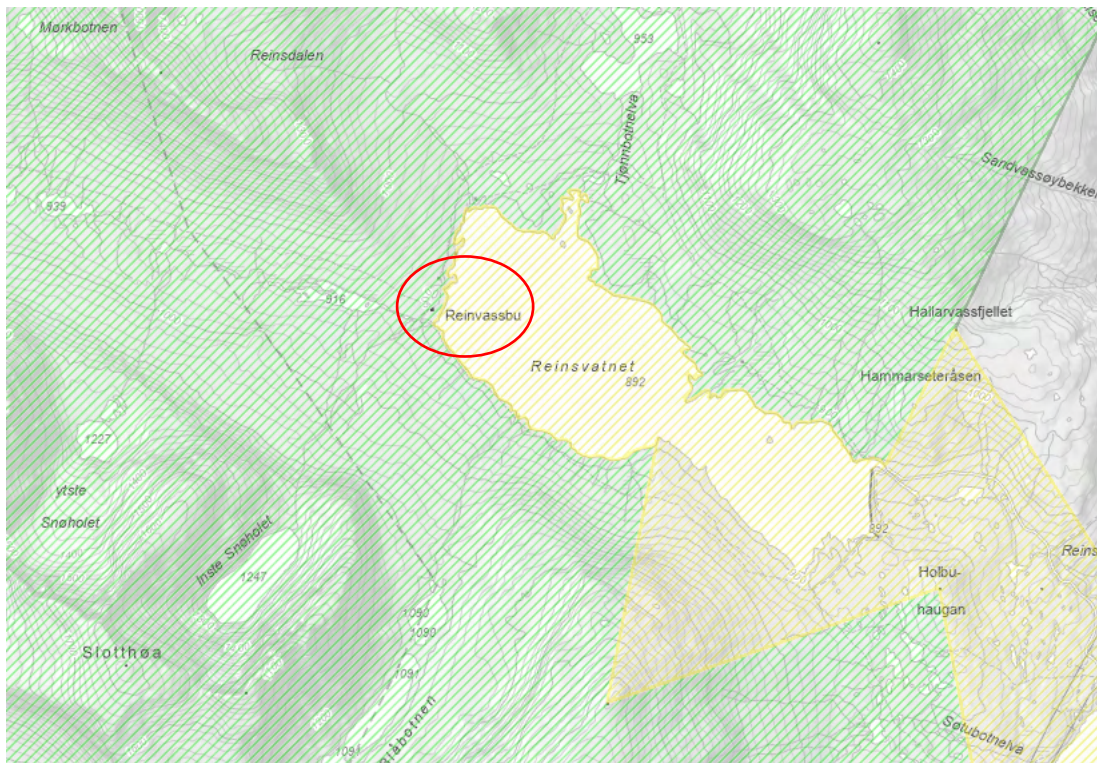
Mørkbotnen
Reinsdalen
953
Tjønnbotnelva
Sandvassøybekken
939
916
Reinvassbu
Reinsvatnet
892
Hallarvassfjellet
Hammarseteråsen
1227
ytste
Snøholet
Inste Snøholet
1247
892
Holbu-
haugan
Reins
1050
1090
Slotthøa
1091
Søtubotnelva
1091
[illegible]botnen